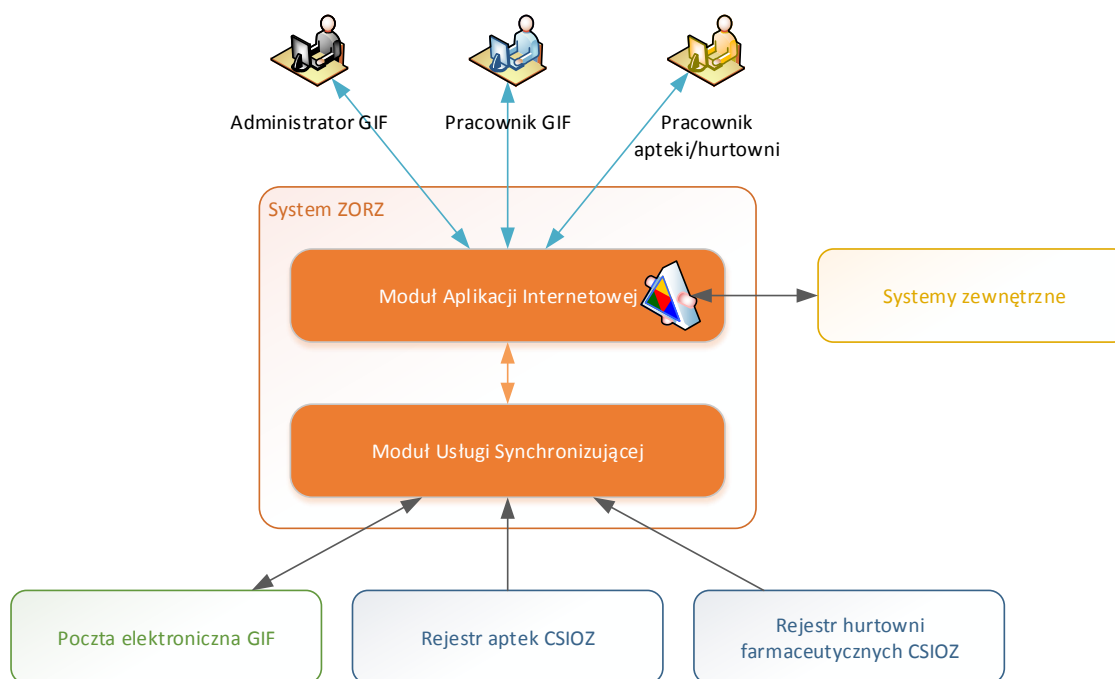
Administrator GIF

Pracownik GIF

Pracownik apteki/hurtowni

System ZORZ

Moduł Aplikacji Internetowej

Systemy zewnętrzne

Moduł Usługi Synchronizującej

Poczta elektroniczna GIF

Rejestr aptek CSIOZ

Rejestr hurtowni farmaceutycznych CSIOZ